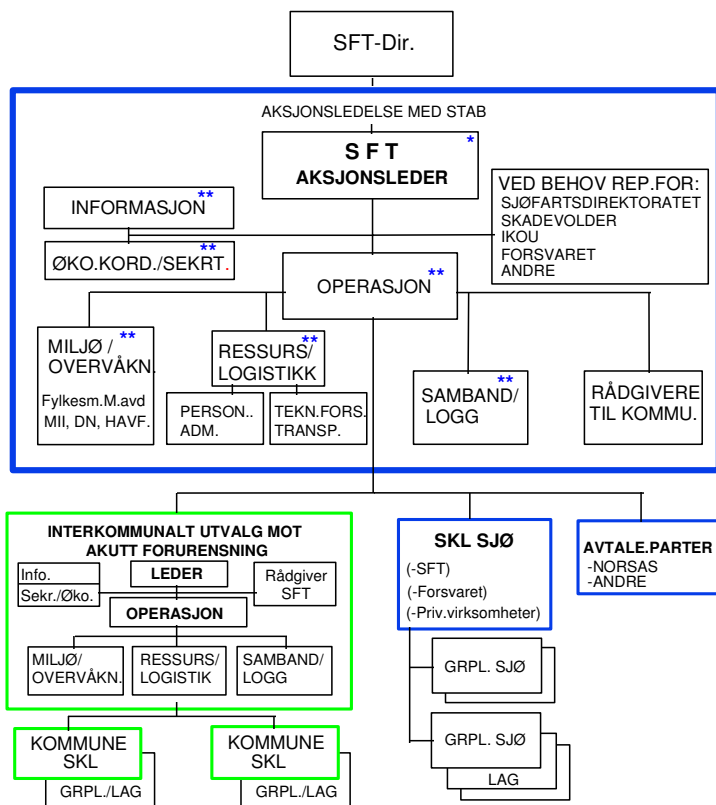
SFT-Dir.

AKSJONSLEDELSE MED STAB

S F T
AKSJONSLEDER *

INFORMASJON **

ØKO.KORD./SEKRT. **

VED BEHOV REP.FOR:
SJØFARTSDIREKTORATET
SKADEVOLDER
IKOU
FORSVARET
ANDRE

OPERASJON **

MILJØ / OVERVÅKN. **
Fylkesm.M.avd
MII, DN, HAVF.

RESSURS/ LOGISTIKK **

PERSON.. ADM.

TEKN.FORS. TRANSP.

SAMBAND/ LOGG **

RÅDGIVERE TIL KOMMU.

INTERKOMMUNALT UTVALG MOT AKUTT FORURENSNING

Info.
Sekr./Øko.

LEDER

Rådgiver SFT

OPERASJON

MILJØ/ OVERVÅKN.

RESSURS/ LOGISTIK

SAMBAND/ LOGG

SKL SJØ
(-SFT)
(-Forsvaret)
(-Priv.virksomheter)

AVTALE.PARTER
-NORSAS
-ANDRE

GRPL. SJØ

GRPL. SJØ

LAG

KOMMUNE SKL

GRPL./LAG

KOMMUNE SKL

GRPL./LAG